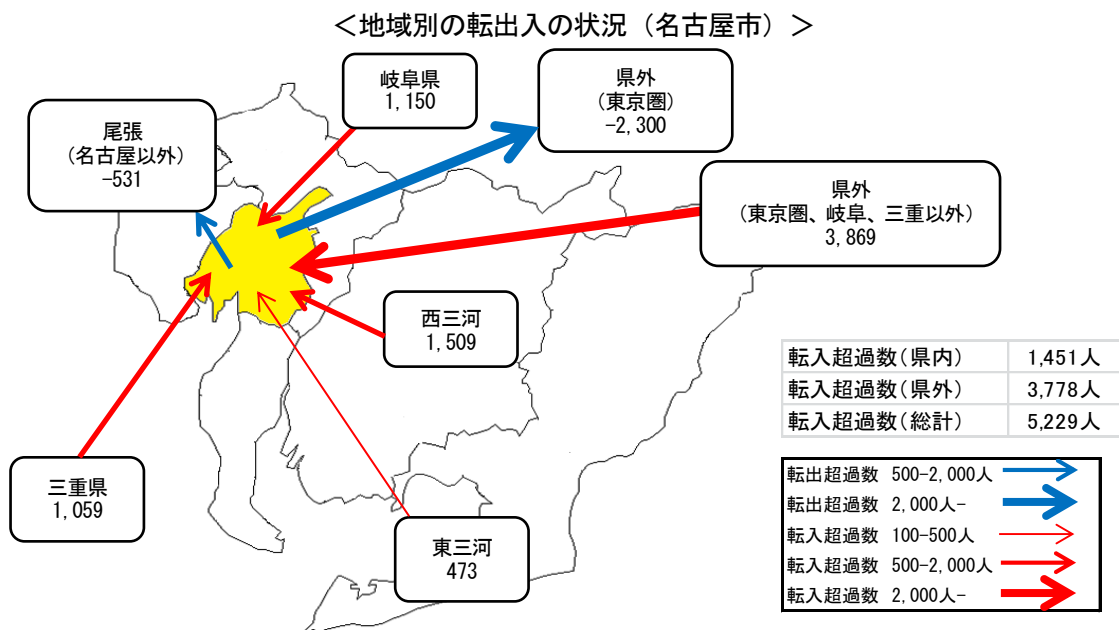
＜地域別の転出入の状況（名古屋市）＞

岐阜県
1,150

県外
（東京圏）
-2,300

尾張
（名古屋以外）
-531

県外
（東京圏、岐阜、三重以外）
3,869

西三河
1,509

| 転入超過数(県内) | 1,451人 |
|---|---|
| 転入超過数(県外) | 3,778人 |
| 転入超過数(総計) | 5,229人 |

三重県
1,059

東三河
473

転出超過数 500-2,000人
転出超過数 2,000人-
転入超過数 100-500人
転入超過数 500-2,000人
転入超過数 2,000人-